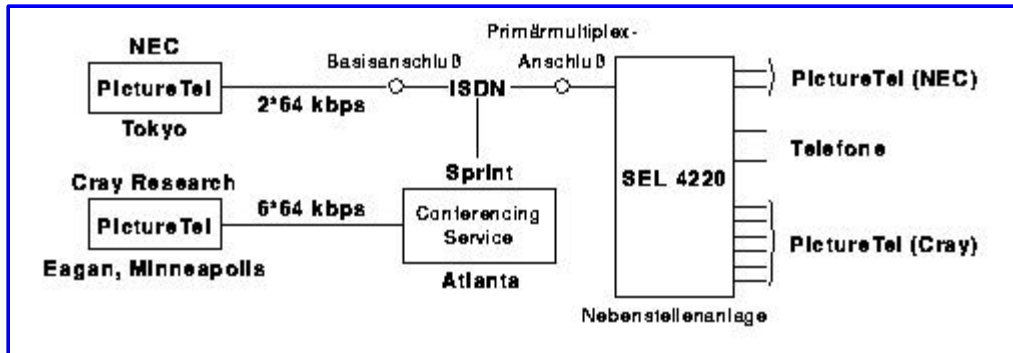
NEC

PictureTel

Tokyo

2*64 kbps

Basisanschluß

ISDN

Primärmultiplex-Anschluß

PictureTel (NEC)

Telefone

SEL 4220

Sprint

Cray Research

PictureTel

6*64 kbps

Conferencing Service

Atlanta

Eagan, Minneapolis

PictureTel (Cray)

Nebenstellenanlage